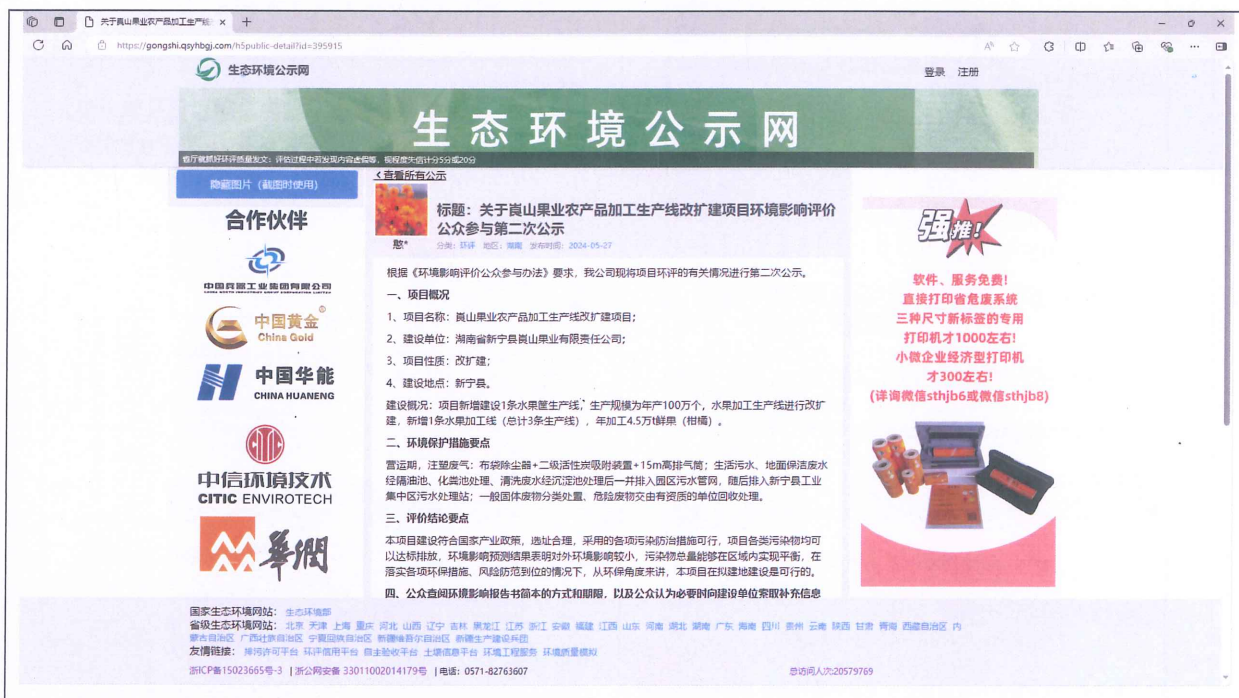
关于崀山果业农产品加工生产线 ×

https://gongshi.qsyhbgj.com/h5public-detail?id=395915

生态环境公示网

登录 注册

生态环境公示网

查厅截屏好环评质量发文：评估过程中若发现内容虚假等，视程度失信计分5分或20分

隐藏图片（截图时使用）

合作伙伴

中国兵器工业集团有限公司

中国黄金 China Gold

中国华能 CHINA HUANENG

中信环境技术 CITIC ENVIROTECH

華潤

< 查看所有公示

标题：关于崀山果业农产品加工生产线改扩建项目环境影响评价公众参与第二次公示

憨*

分类：环评 地区：湖南 发布时间：2024-05-27

根据《环境影响评价公众参与办法》要求，我公司现将项目环评的有关情况进行第二次公示。

一、项目概况

1、项目名称：崀山果业农产品加工生产线改扩建项目；

2、建设单位：湖南省新宁县崀山果业有限责任公司；

3、项目性质：改扩建；

4、建设地点：新宁县。

建设概况：项目新增建设1条水果筐生产线，生产规模为年产100万个，水果加工生产线进行改扩建，新增1条水果加工线（总计3条生产线），年加工4.5万t鲜果（柑橘）。

二、环境保护措施要点

营运期，注塑废气：布袋除尘器+二级活性炭吸附装置+15m高排气筒；生活污水、地面保洁废水经隔油池、化粪池处理、清洗废水经沉淀池处理后一并排入园区污水管网，随后排入新宁县工业集中区污水处理站；一般固体废物分类处置、危险废物交由有资质的单位回收处理。

三、评价结论要点

本项目建设符合国家产业政策，选址合理，采用的各项污染防治措施可行，项目各类污染物均可以达标排放，环境影响预测结果表明对外环境影响较小，污染物总量能够在区域内实现平衡，在落实各项环保措施、风险防范到位的情况下，从环保角度来讲，本项目在拟建地建设是可行的。

四、公众查阅环境影响报告书简本的方式和期限，以及公众认为必要时向建设单位索取补充信息

强推！

软件、服务免费！
直接打印省危废系统
三种尺寸新标签的专用
打印机才1000左右！
小微企业经济型打印机
才300左右！
(详询微信sthjb6或微信sthjb8)

国家生态环境网站： 生态环境部
省级生态环境网站： 北京 天津 上海 重庆 河北 山西 辽宁 吉林 黑龙江 江苏 浙江 安徽 福建 江西 山东 河南 湖北 湖南 广东 海南 四川 贵州 云南 陕西 甘肃 青海 西藏自治区 内蒙古自治区 广西壮族自治区 宁夏回族自治区 新疆维吾尔自治区 新疆生产建设兵团
友情链接： 排污许可平台 环评信用平台 自主验收平台 土壤信息平台 环境工程服务 环境质量模拟

浙ICP备15023665号-3 | 浙公网安备 33011002014179号 | 电话：0571-82763607

总访问人次20579769